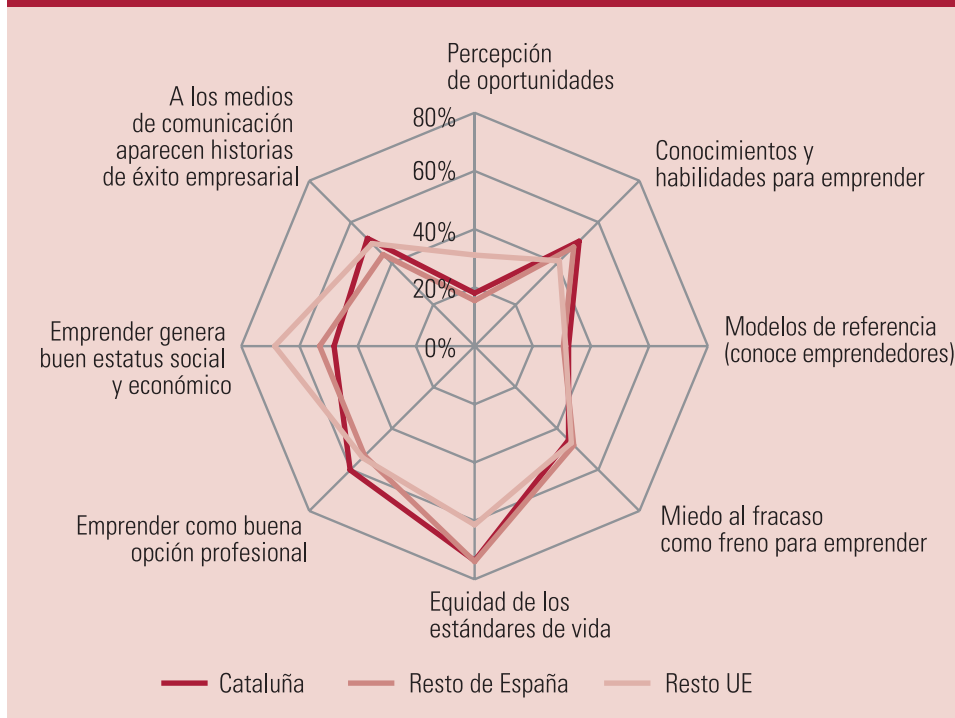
Percepción de oportunidades

Conocimientos y habilidades para emprender

Modelos de referencia (conoce emprendedores)

Miedo al fracaso como freno para emprender

Equidad de los estándares de vida

Emprender como buena opción profesional

Emprender genera buen estatus social y económico

A los medios de comunicación aparecen historias de éxito empresarial

80%
60%
40%
20%
0%

Cataluña
Resto de España
Resto UE